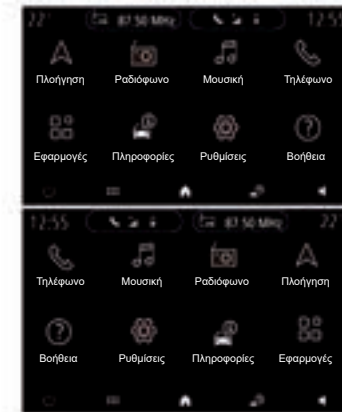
22°

87.50 MHz

12:55

Πλοήγηση

Ραδιόφωνο

Μουσική

Τηλέφωνο

Εφαρμογές

Πληροφορίες

Ρυθμίσεις

Βοήθεια

12:55

87.50 MHz

22°

Τηλέφωνο

Μουσική

Ραδιόφωνο

Πλοήγηση

Βοήθεια

Ρυθμίσεις

Πληροφορίες

Εφαρμογές